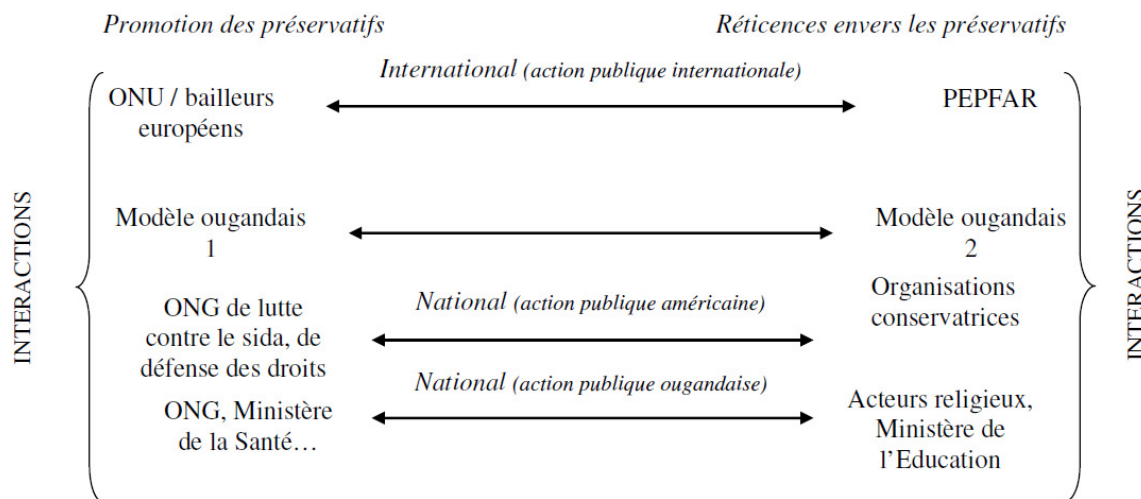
Promotion des préservatifs

Réticences envers les préservatifs

INTERACTIONS

International (action publique internationale)

ONU / bailleurs européens

PEPFAR

Modèle ougandais 1

Modèle ougandais 2

National (action publique américaine)

ONG de lutte contre le sida, de défense des droits

Organisations conservatrices

National (action publique ougandaise)

ONG, Ministère de la Santé…

Acteurs religieux, Ministère de l'Education

INTERACTIONS